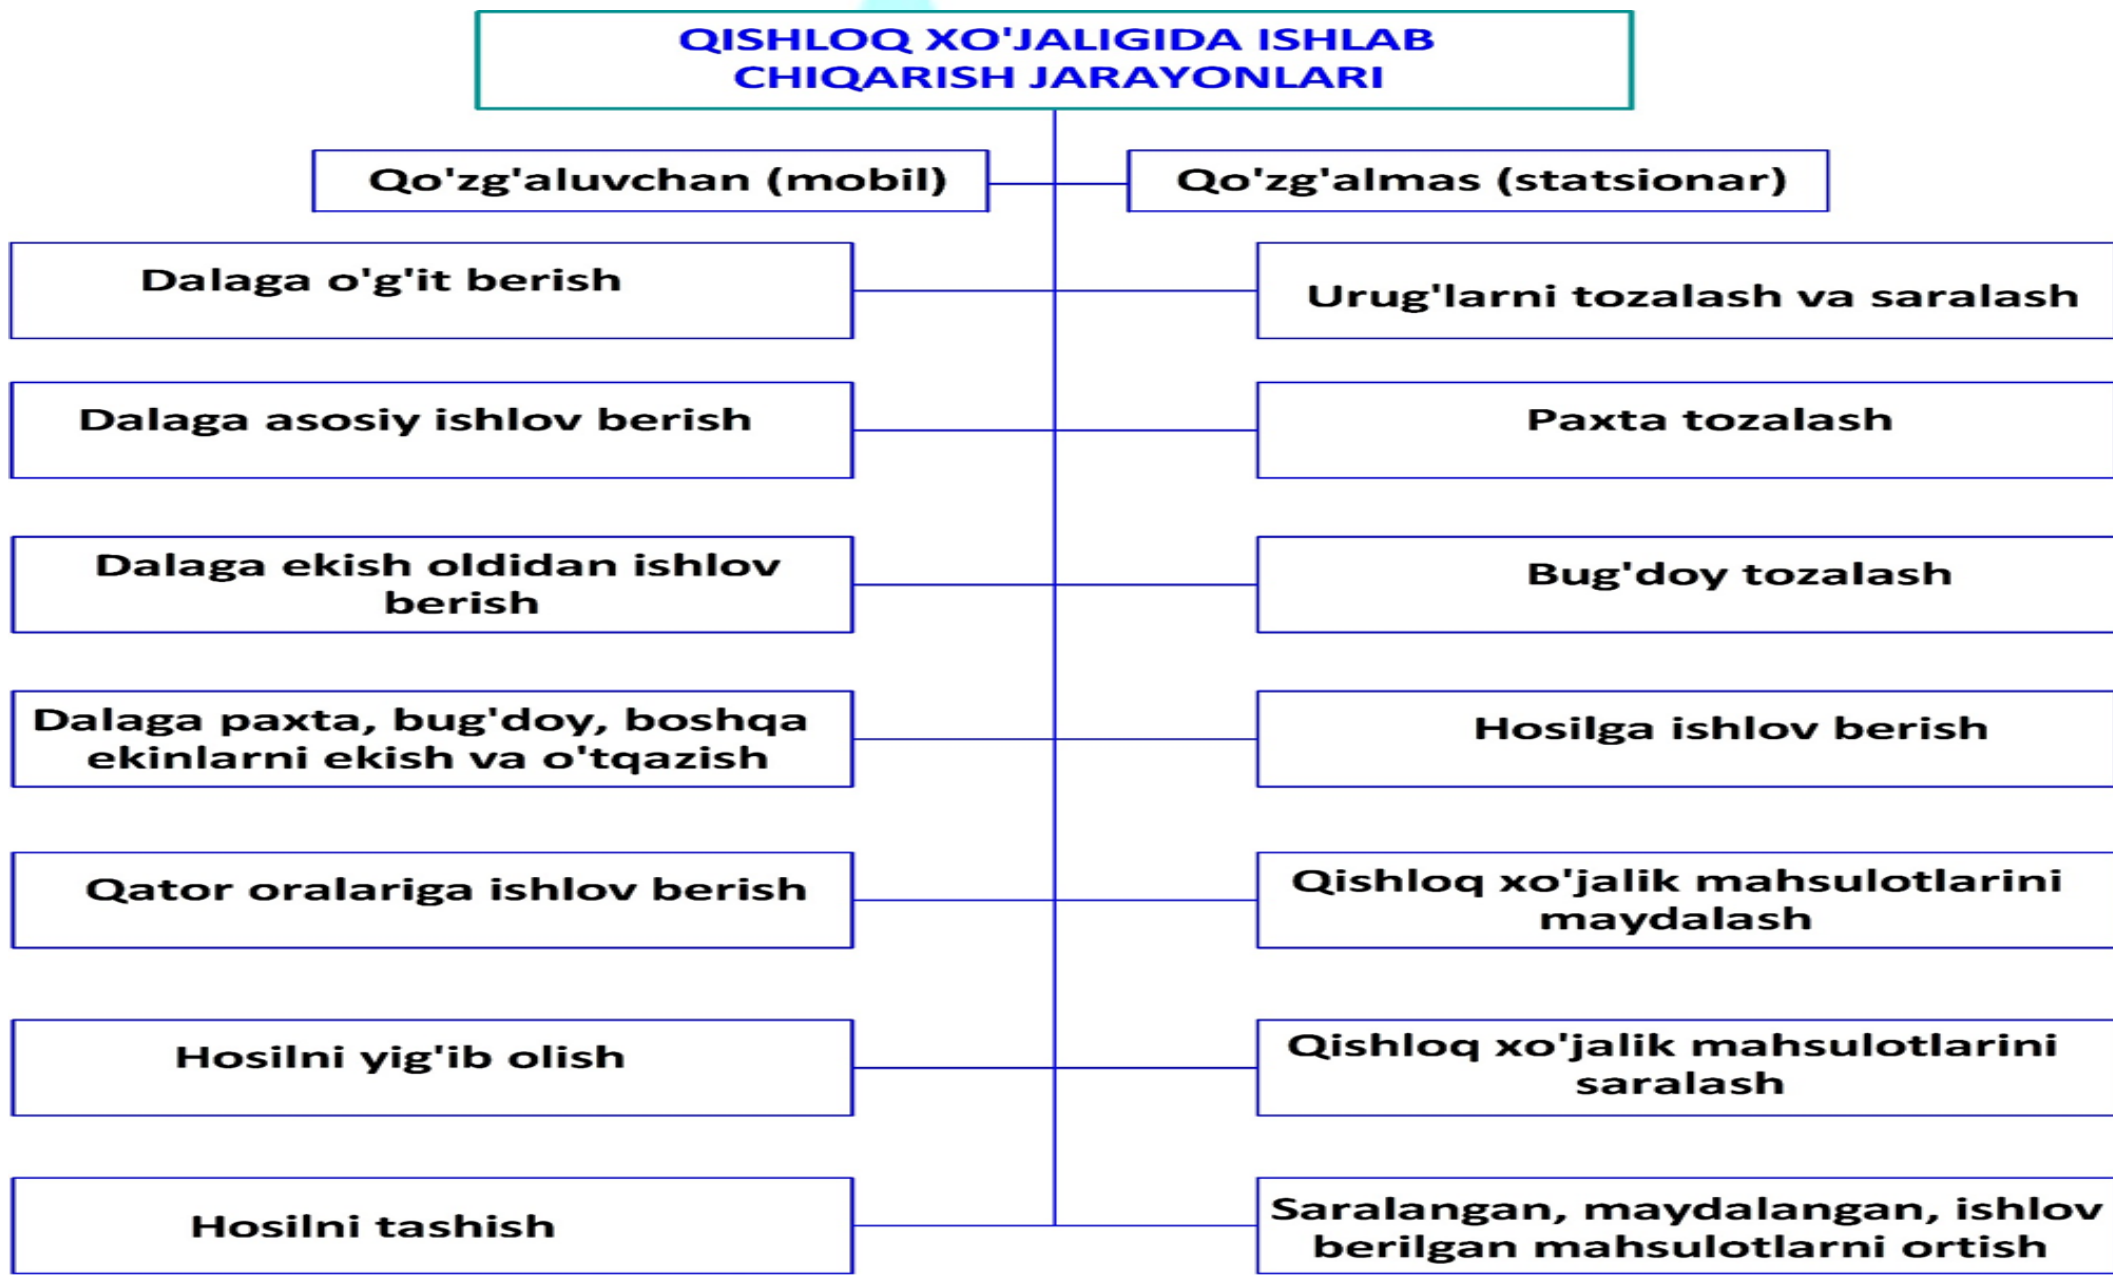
QISHLOQ XO'JALIGIDA ISHLAB CHIQARISH JARAYONLARI

Qo'zg'aluvchan (mobil)

Qo'zg'almas (statsionar)

Dalaga o'g'it berish

Urug'larni tozalash va saralash

Dalaga asosiy ishlov berish

Paxta tozalash

Dalaga ekish oldidan ishlov berish

Bug'doy tozalash

Dalaga paxta, bug'doy, boshqa ekinlarni ekish va o'tqazish

Hosilga ishlov berish

Qator oralariga ishlov berish

Qishloq xo'jalik mahsulotlarini maydalash

Hosilni yig'ib olish

Qishloq xo'jalik mahsulotlarini saralash

Hosilni tashish

Saralangan, maydalangan, ishlov berilgan mahsulotlarni ortish